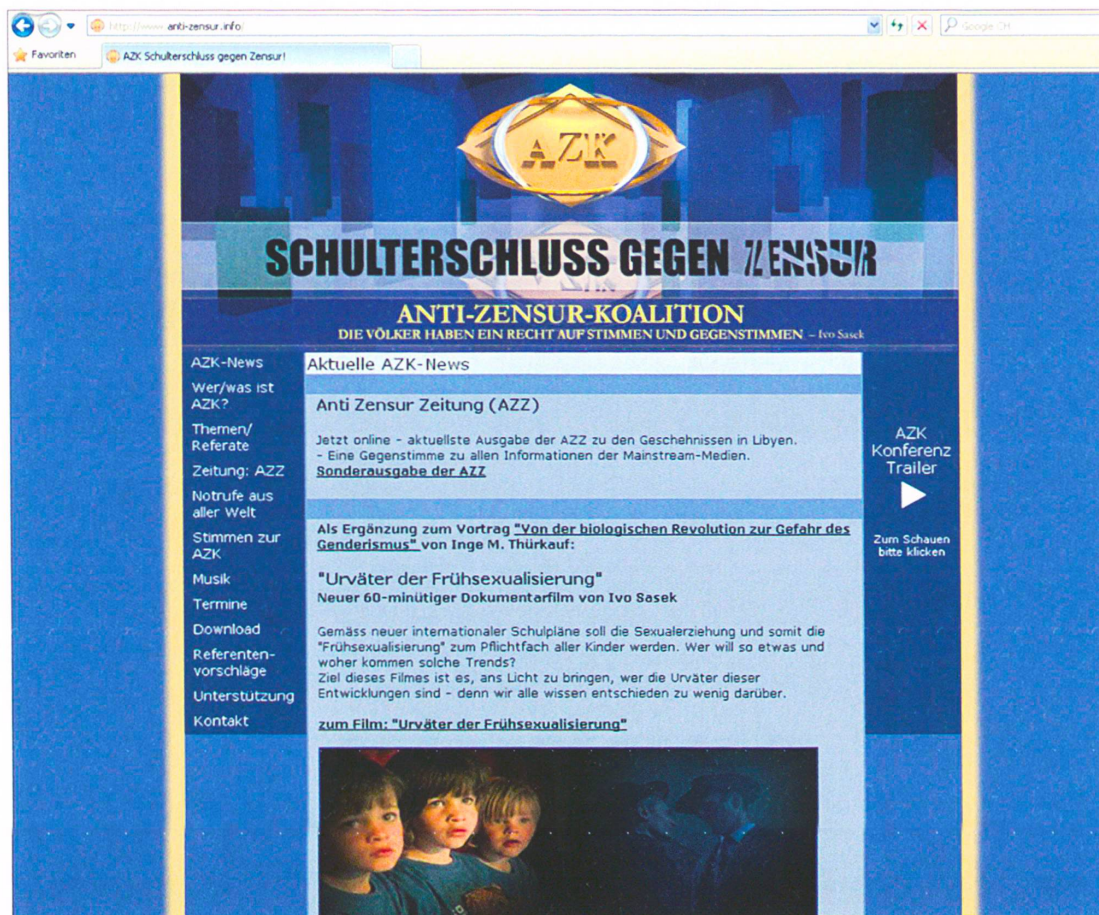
http://www.anti-zensur.info/

Google CH

Favoriten

AZK Schulterschluss gegen Zensur!

AZK

SCHULTERSCHLUSS GEGEN ZENSUR

ANTI-ZENSUR-KOALITION

DIE VÖLKER HABEN EIN RECHT AUF STIMMEN UND GEGENSTIMMEN – Ivo Sasek

AZK-News
Wer/was ist AZK?
Themen/ Referate
Zeitung: AZZ
Notrufe aus aller Welt
Stimmen zur AZK
Musik
Termine
Download
Referentenvorschläge
Unterstützung
Kontakt

Aktuelle AZK-News

Anti Zensur Zeitung (AZZ)

Jetzt online - aktuellste Ausgabe der AZZ zu den Geschehnissen in Libyen.
- Eine Gegenstimme zu allen Informationen der Mainstream-Medien.
Sonderausgabe der AZZ

Als Ergänzung zum Vortrag "Von der biologischen Revolution zur Gefahr des Genderismus" von Inge M. Thürkauf:

"Urväter der Frühsexualisierung"
Neuer 60-minütiger Dokumentarfilm von Ivo Sasek

Gemäss neuer internationaler Schulpläne soll die Sexualerziehung und somit die "Frühsexualisierung" zum Pflichtfach aller Kinder werden. Wer will so etwas und woher kommen solche Trends?
Ziel dieses Filmes ist es, ans Licht zu bringen, wer die Urväter dieser Entwicklungen sind - denn wir alle wissen entschieden zu wenig darüber.

zum Film: "Urväter der Frühsexualisierung"

AZK Konferenz Trailer

Zum Schauen bitte klicken